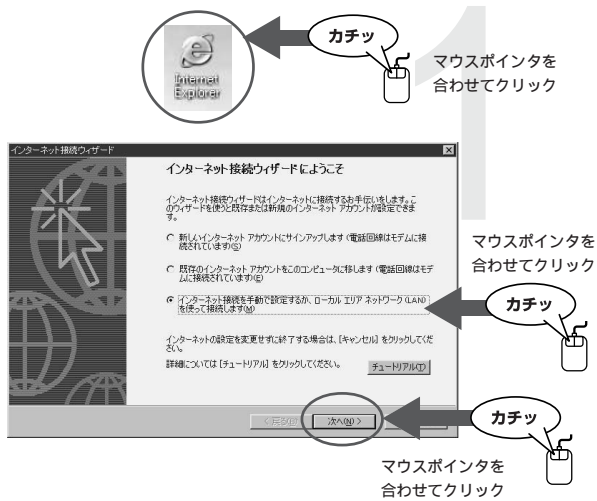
Internet Explorer

カチッ

マウスポインタを
合わせてクリック

1

インターネット接続ウィザード

インターネット接続ウィザードにようこそ

インターネット接続ウィザードはインターネットに接続するお手伝いをします。このウィザードを使うと既存または新規のインターネット アカウントが設定できます。

○ 新しいインターネット アカウントにサインアップします (電話回線はモデムに接続されています)(S)

○ 既存のインターネット アカウントをこのコンピュータに移します (電話回線はモデムに接続されています)(E)

◉ インターネット接続を手動で設定するか、ローカル エリア ネットワーク (LAN) を使って接続します(M)

インターネットの設定を変更せずに終了する場合は、[キャンセル] をクリックしてください。

詳細については [チュートリアル] をクリックしてください。

チュートリアル(T)

< 戻る(B)

次へ(N) >

マウスポインタを
合わせてクリック

カチッ

カチッ

マウスポインタを
合わせてクリック